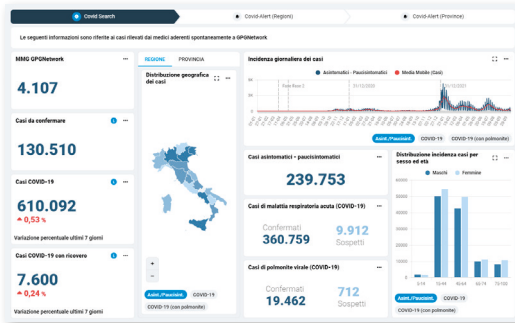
Covid Search
Covid-Alert (Regioni)
Covid-Alert (Province)

Le seguenti informazioni sono riferite ai casi rilevati dai medici aderenti spontaneamente a GPGNetwork

MMG GPGNetwork
4.107

Casi da confermare
130.510

Casi COVID-19
610.092
0,53 %
Variazione percentuale ultimi 7 giorni

Casi COVID-19 con ricovero
7.600
0,24 %
Variazione percentuale ultimi 7 giorni

REGIONE
PROVINCIA
Distribuzione geografica dei casi
Asint./Paucisint.
COVID-19
COVID-19 (con polmonite)

Incidenza giornaliera dei casi
Asintomatici - Paucisintomatici
Media Mobile (Casi)
Fase Zero 2
31/12/2020
31/12/2021
Asint./Paucisint.
COVID-19
COVID-19 (con polmonite)

Casi asintomatici - paucisintomatici
239.753

Casi di malattia respiratoria acuta (COVID-19)
Confermati
360.759
9.912
Sospetti

Casi di polmonite virale (COVID-19)
Confermati
19.462
712
Sospetti

Distribuzione incidenza casi per sesso ed età
Maschi
Femmine
50000
40000
30000
20000
10000
0
0-14
15-44
45-64
65-74
75+
Asint./Paucisint.
COVID-19
COVID-19 (con polmonite)